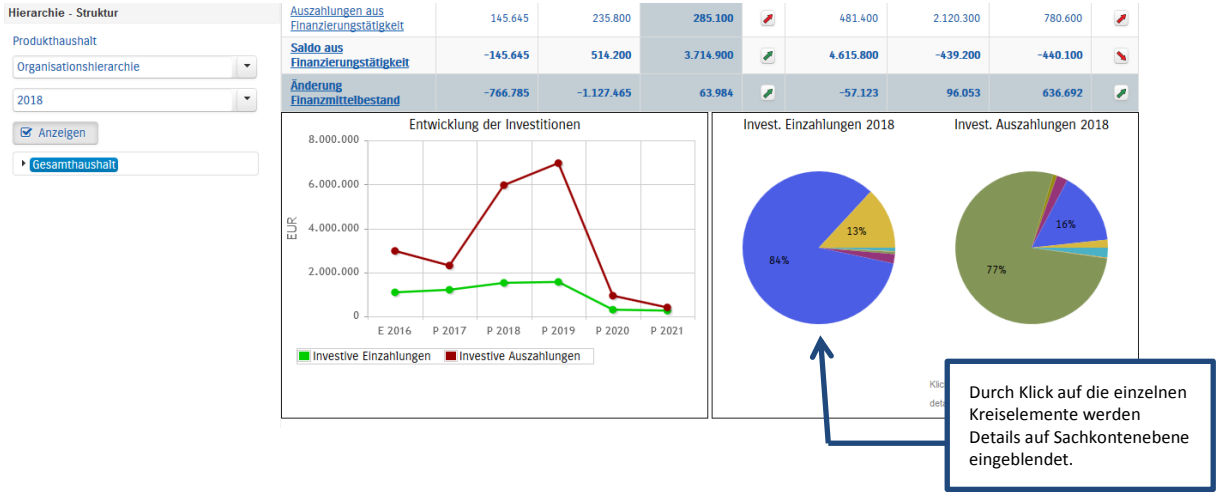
Hierarchie - Struktur

Produkthaushalt

Organisationshierarchie

2018

Anzeigen

Gesamthaushalt

| Auszahlungen aus Finanzierungstätigkeit | 145.645 | 235.800 | 285.100 | | 481.400 | 2.120.300 | 780.600 | |
|---|---|---|---|---|---|---|---|---|
| **Saldo aus Finanzierungstätigkeit** | -145.645 | 514.200 | 3.714.900 | | 4.615.800 | -439.200 | -440.100 | |
| **Änderung Finanzmittelbestand** | -766.785 | -1.127.465 | 63.984 | | -57.123 | 96.053 | 636.692 | |

Entwicklung der Investitionen

8.000.000
6.000.000
4.000.000
2.000.000
0
EUR

E 2016 P 2017 P 2018 P 2019 P 2020 P 2021

Investive Einzahlungen Investive Auszahlungen

Invest. Einzahlungen 2018

13%
84%

Invest. Auszahlungen 2018

16%
77%

Klic
deta

Durch Klick auf die einzelnen Kreiselemente werden Details auf Sachkontenebene eingeblendet.